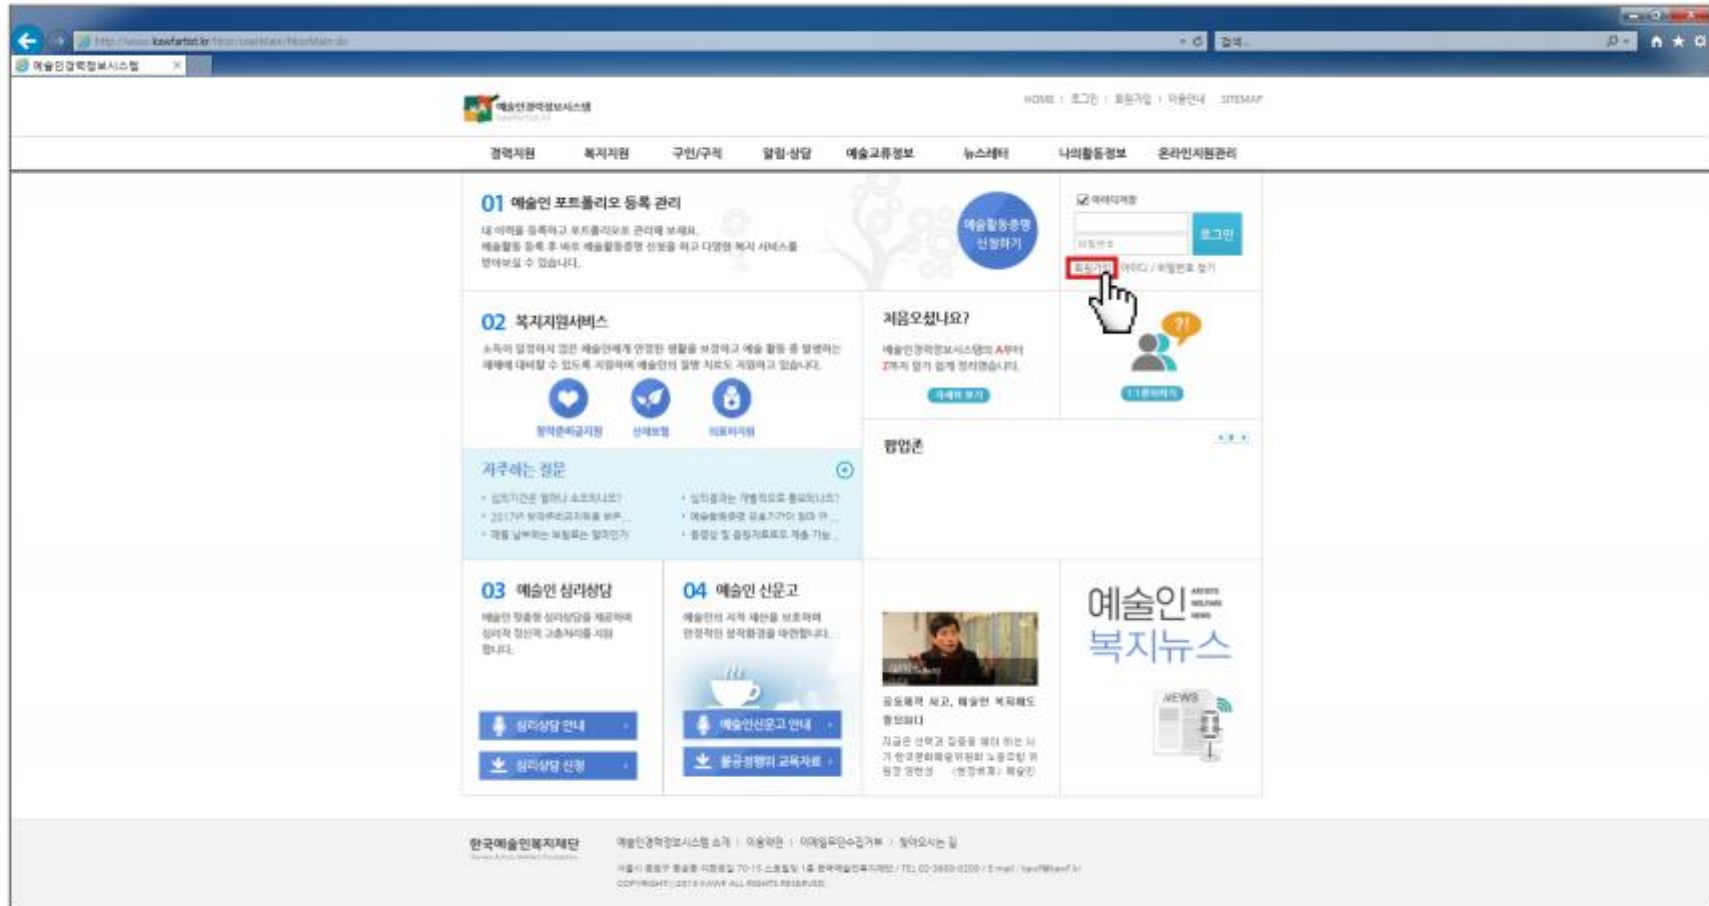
http://www.kawfartist.kr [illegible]

검색...

예술인경력정보시스템

예술인경력정보시스템

HOME · 로그인 · 회원가입 · 이용안내 · SITEMAP

경력지원 복지지원 구인/구직 알림·상담 예술교류정보 뉴스레터 나의활동정보 온라인지원관리

01 예술인 포트폴리오 등록 관리

내 이력을 등록하고 포트폴리오 관리해 보세요. 예술활동 등록 후 바로 예술활동증명 신청을 하고 다양한 복지 서비스를 받아보실 수 있습니다.

예술활동증명 신청하기

아이디저장

로그인

회원가입 아이디 / 비밀번호 찾기

02 복지지원서비스

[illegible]

창작준비금지원 산재보험 의료비지원

처음오셨나요?

예술인경력정보시스템의 A부터 Z까지 알기 쉽게 정리했습니다.

자세히 보기

1:1문의하기

자주하는 질문

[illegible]

팝업존

03 예술인 심리상담

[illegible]

심리상담 안내

심리상담 신청

04 예술인 신문고

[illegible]

예술인신문고 안내

불공정행위 교육자료

예술인 복지뉴스

NEWS

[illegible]

한국예술인복지재단

예술인경력정보시스템 소개 · 이용약관 · 이메일무단수집거부 · 찾아오시는 길

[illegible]

COPYRIGHT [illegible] KAWF ALL RIGHTS RESERVED.